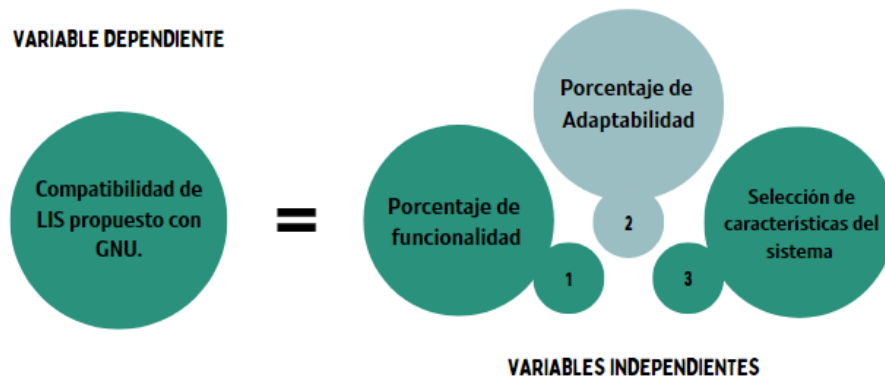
VARIABLE DEPENDIENTE

Compatibilidad de LIS propuesto con GNU.

=

Porcentaje de Adaptabilidad

2

Porcentaje de funcionalidad

1

Selección de características del sistema

3

VARIABLES INDEPENDIENTES